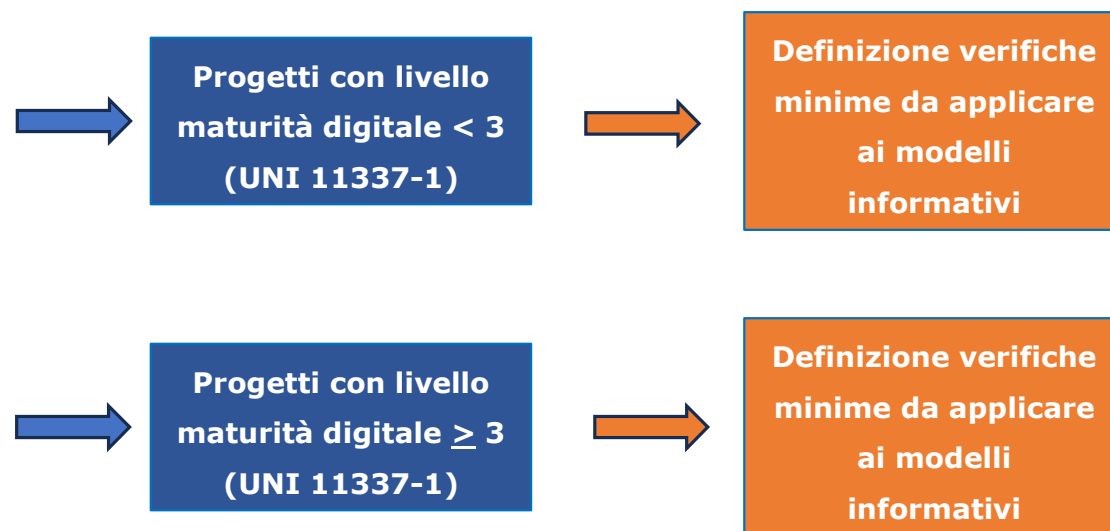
Progetti con livello maturità digitale < 3 (UNI 11337-1)

Definizione verifiche minime da applicare ai modelli informativi

Progetti con livello maturità digitale $\geq$ 3 (UNI 11337-1)

Definizione verifiche minime da applicare ai modelli informativi